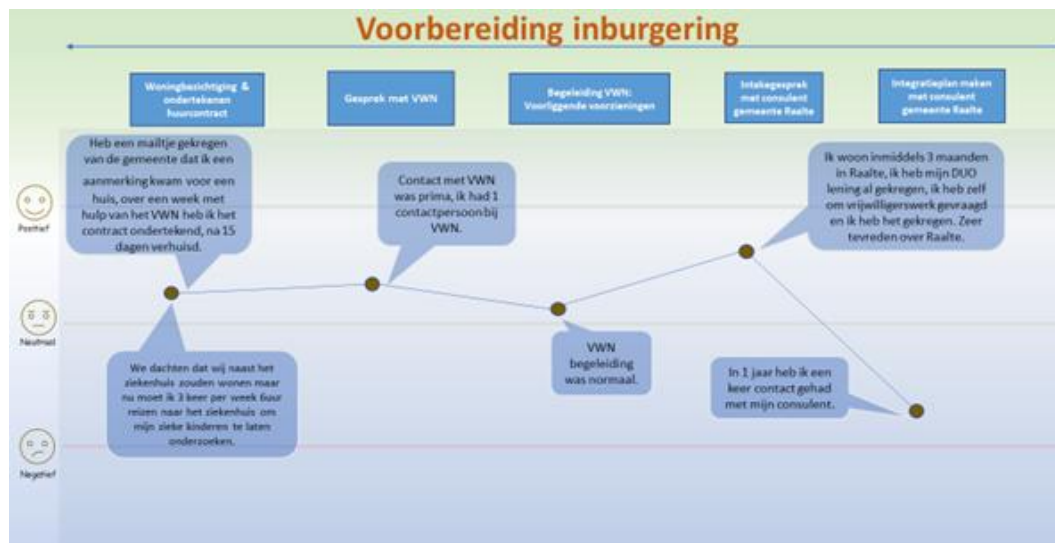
Voorbereiding inburgering

Woningbezichtiging & ondertekenen huurcontract

Gesprek met VWN

Begeleiding VWN: Voorliggende voorzieningen

Intakegesprek met consulent gemeente Raalte

Integratieplan maken met consulent gemeente Raalte

Positief

Neutraal

Negatief

Heb een mailtje gekregen van de gemeente dat ik een aanmerking kwam voor een huis, over een week met hulp van het VWN heb ik het contract ondertekend, na 15 dagen verhuisd.

Contact met VWN was prima, ik had 1 contactpersoon bij VWN.

Ik woon inmiddels 3 maanden in Raalte, ik heb mijn DUO lening al gekregen, ik heb zelf om vrijwilligerswerk gevraagd en ik heb het gekregen. Zeer tevreden over Raalte.

We dachten dat wij naast het ziekenhuis zouden wonen maar nu moet ik 3 keer per week 6uur reizen naar het ziekenhuis om mijn zieke kinderen te laten onderzoeken.

VWN begeleiding was normaal.

In 1 jaar heb ik een keer contact gehad met mijn consulent.